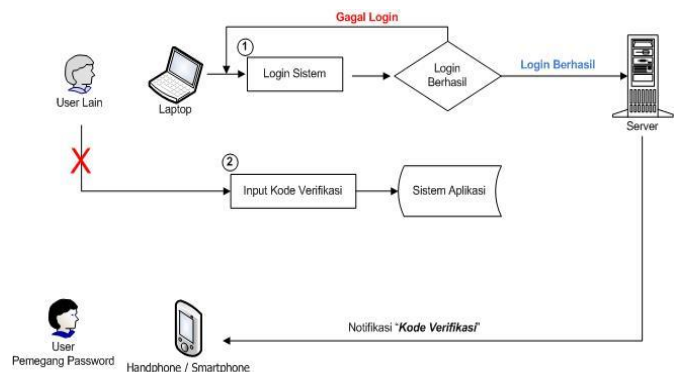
Gagal Login

User Lain

Laptop

1

Login Sistem

Login Berhasil

Login Berhasil

Server

2

Input Kode Verifikasi

Sistem Aplikasi

User Pemegang Password

Handphone / Smartphone

Notifikasi "*Kode Verifikasi*"